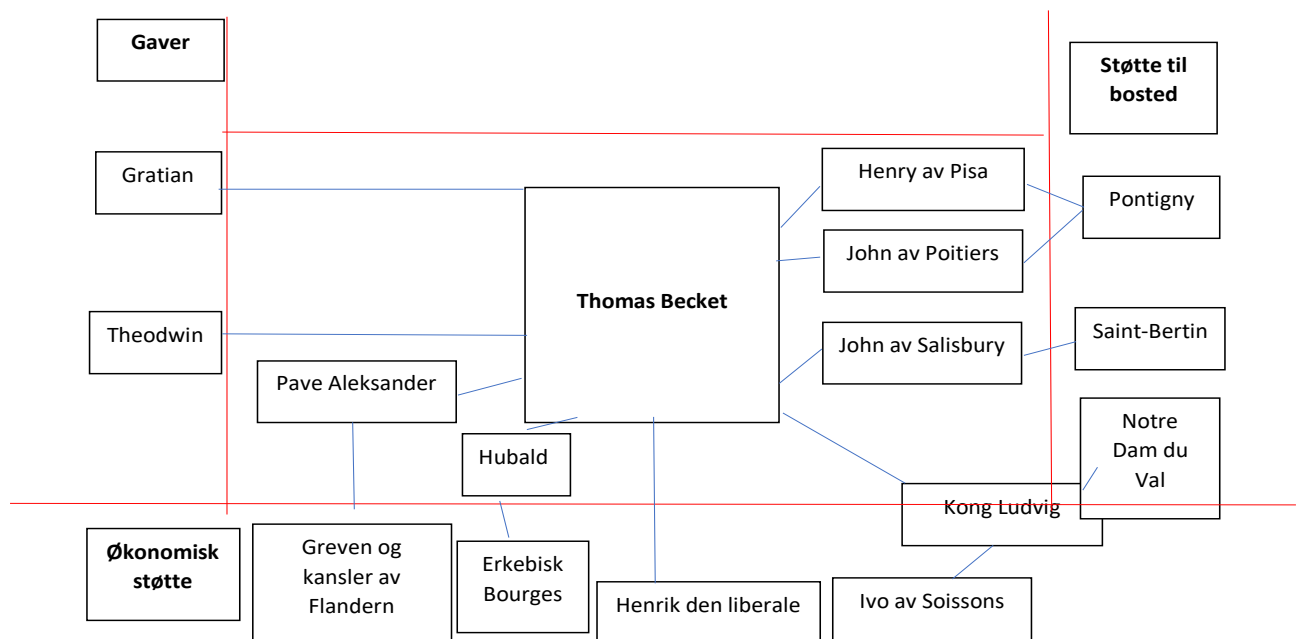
Gaver

Støtte til bosted

Gratian

Henry av Pisa

Pontigny

John av Poitiers

Thomas Becket

Theodwin

John av Salisbury

Saint-Bertin

Pave Aleksander

Notre Dam du Val

Hubald

Kong Ludvig

Økonomisk støtte

Greven og kansler av Flandern

Erkebisk Bourges

Henrik den liberale

Ivo av Soissons